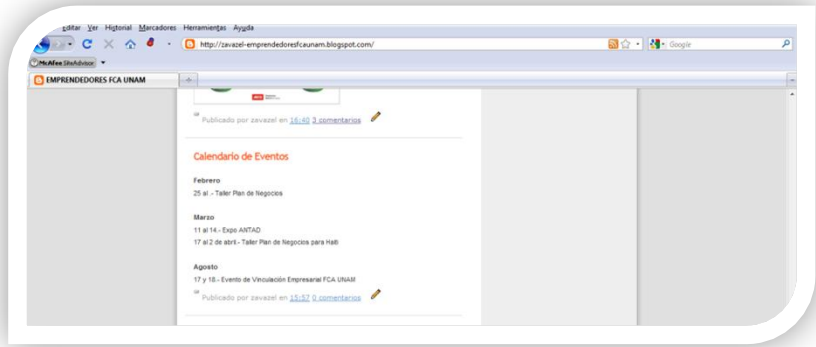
Editar Ver Historial Marcadores Herramientas Ayuda

http://zavazel-emprendedoresfcaunam.blogspot.com/

Google

McAfee SiteAdvisor

EMPRENDEDORES FCA UNAM

Publicado por zavazel en 16:40 3 comentarios

Calendario de Eventos

Febrero
25 al . - Taller Plan de Negocios

Marzo
11 al 14.- Expo ANTAD
17 al 2 de abril - Taller Plan de Negocios para Haiti

Agosto
17 y 18.- Evento de Vinculación Empresarial FCA UNAM

Publicado por zavazel en 15:57 0 comentarios